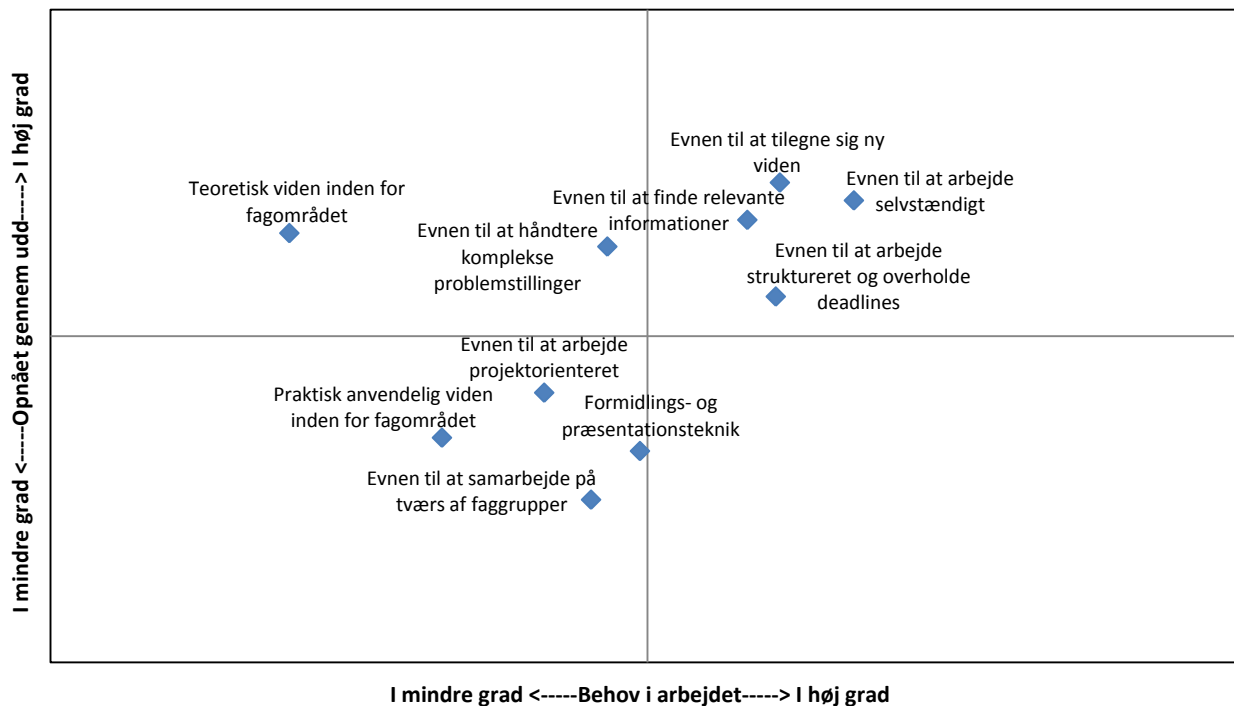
I mindre grad <-----Opnået gennem udd-----> I høj grad

Evnen til at tilegne sig ny viden

Teoretisk viden inden for fagområdet

Evnen til at finde relevante informationer

Evnen til at arbejde selvstændigt

Evnen til at håndtere komplekse problemstillinger

Evnen til at arbejde struktureret og overholde deadlines

Evnen til at arbejde projektorienteret

Praktisk anvendelig viden inden for fagområdet

Formidlings- og præsentationsteknik

Evnen til at samarbejde på tværs af faggrupper

I mindre grad <-----Behov i arbejdet-----> I høj grad